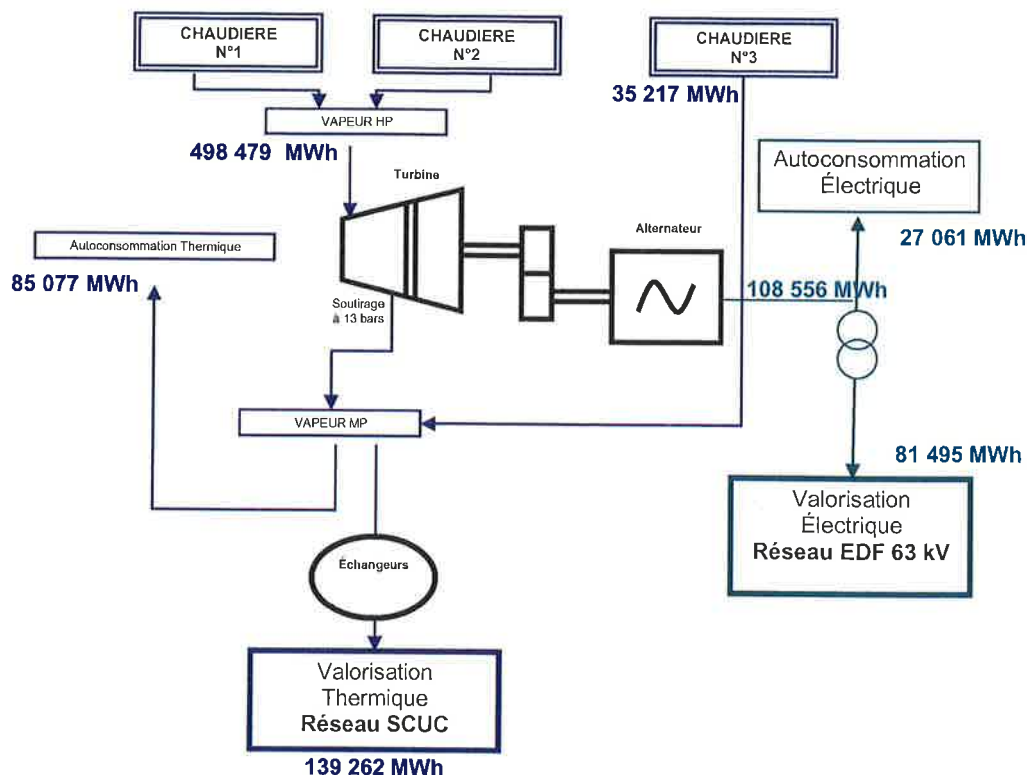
CHAUDIERE N°1

CHAUDIERE N°2

CHAUDIERE N°3

35 217 MWh

VAPEUR HP

498 479 MWh

Turbine

Autoconsommation Électrique

27 061 MWh

Autoconsommation Thermique

Alternateur

85 077 MWh

108 556 MWh

Soutirage à 13 bars

VAPEUR MP

81 495 MWh

Valorisation Électrique
Réseau EDF 63 kV

Échangeurs

Valorisation Thermique
Réseau SCUC

139 262 MWh